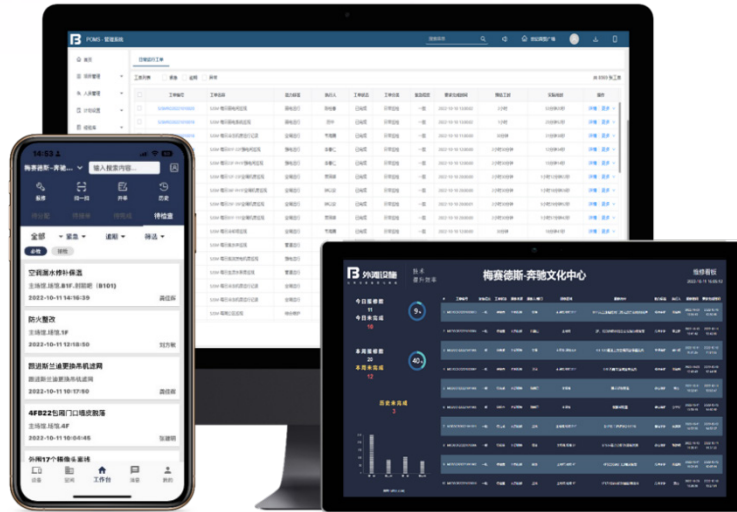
POMS · 管理系统

首页

运营管理

人员管理

计划运维

巡检任务

工单列表

16:53

梅赛德斯-奔驰文...

输入搜索内容...

报修

扫一扫

外观

历史

待检查

全部

紧急

逾期

筛选

空调漏水修补备选

主楼层,楼顶,B1F,东侧南 (B101)

2022-10-11 14:56:39

防火整改

主楼层,楼顶,1F

2022-10-11 10:56:17

回迪斯兰迪更换消机滤网

回迪斯兰迪更换消机滤网

2022-10-11 10:17:50

4FB22包间门口墙皮脱落

主楼层,楼顶,4F

2022-10-11 10:03:52

外围17个精准头更换

设备

运维

工作台

消息

我的

外滩设施

梅赛德斯-奔驰文化中心

维修看板

今日报修数

11

今日未完成

16

本周报修数

20

本周未完成

12

历史未完成

2